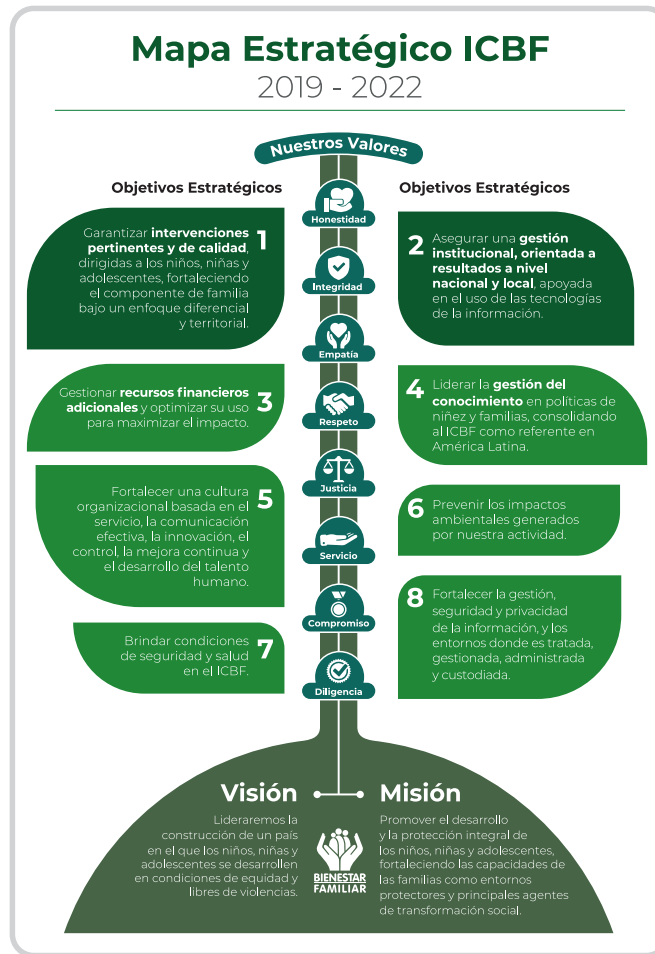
Mapa Estratégico ICBF
2019 - 2022

Nuestros Valores

Objetivos Estratégicos

Objetivos Estratégicos

Honestidad

1 Garantizar intervenciones pertinentes y de calidad, dirigidas a los niños, niñas y adolescentes, fortaleciendo el componente de familia bajo un enfoque diferencial y territorial.

2 Asegurar una gestión institucional, orientada a resultados a nivel nacional y local, apoyada en el uso de las tecnologías de la información.

Integridad

Empatía

3 Gestionar recursos financieros adicionales y optimizar su uso para maximizar el impacto.

Respeto

4 Liderar la gestión del conocimiento en políticas de niñez y familias, consolidando al ICBF como referente en América Latina.

Justicia

5 Fortalecer una cultura organizacional basada en el servicio, la comunicación efectiva, la innovación, el control, la mejora continua y el desarrollo del talento humano.

6 Prevenir los impactos ambientales generados por nuestra actividad.

Servicio

Compromiso

8 Fortalecer la gestión, seguridad y privacidad de la información, y los entornos donde es tratada, gestionada, administrada y custodiada.

7 Brindar condiciones de seguridad y salud en el ICBF.

Diligencia

Visión

Lideraremos la construcción de un país en el que los niños, niñas y adolescentes se desarrollen en condiciones de equidad y libres de violencias.

BIENESTAR FAMILIAR

Misión

Promover el desarrollo y la protección integral de los niños, niñas y adolescentes, fortaleciendo las capacidades de las familias como entornos protectores y principales agentes de transformación social.